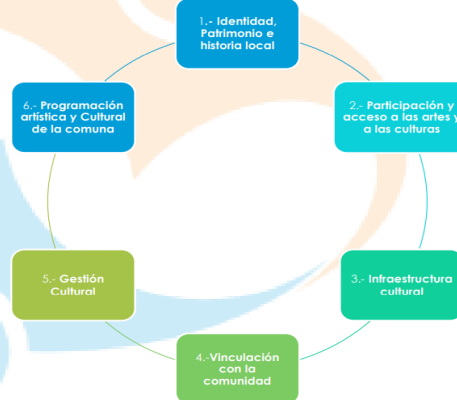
1.- Identidad, Patrimonio e historia local

2.- Participación y acceso a las artes y a las culturas

3.- Infraestructura cultural

4.-Vinculación con la comunidad

5.- Gestión Cultural

6.- Programación artística y Cultural de la comuna